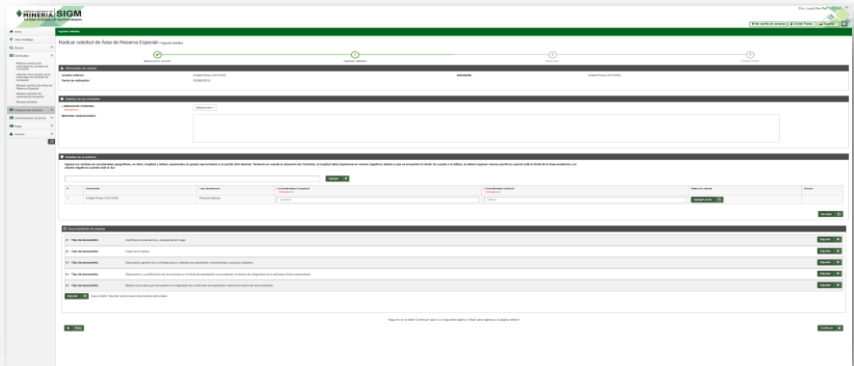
MINERÍA SIGM

Radicar solicitud de Área de Reserva Especial

Información de usuario

Detalles de los minerales

Detalles de la solicitud

Documentación de soporte

Tipo de documento:
Tipo de documento:
Tipo de documento:
Tipo de documento:
Tipo de documento:

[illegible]

Atrás

Continuar